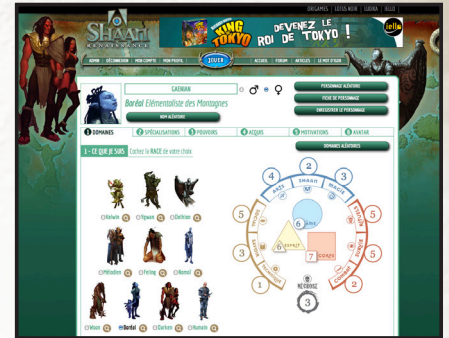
ORIGAMES | LUDUS NOVA | CUERIA | IELLO

SHAAN RENAISSANCE

KING OF TOKYO
DEVENEZ LE ROI DE TOKYO !
iello

ADMIN | DÉCONNEXION | MON COMPTE | MON PROFIL | JOUER | ACCUEIL | FORUM | ARTICLES | LE MOT D'AIDA

GAENAN

Boréal Élémentaliste des Montagnes

NOM ALÉATOIRE

PERSONNAGE ALÉATOIRE
FICHE DE PERSONNAGE
ENREGISTRER LE PERSONNAGE

1 DOMAINES | 2 SPÉCIALISATIONS | 3 POUVOIRS | 4 ACQUIS | 5 MOTIVATIONS | 6 AVATAR

DOMAINES ALÉATOIRES

1 - CE QUE JE SUIS Cochez la RACE de votre choix

Kelwin | Nymph | Delhion
Méludien | Feling | Humal
Woon | Boréal | Darkan | Humain

4 | 2 | 2
ARTS | SHAAN | MAGIE
5 | 6 | 5
ESPRIT | CORPS
1 | 7 | 3
NÉCROSE
3